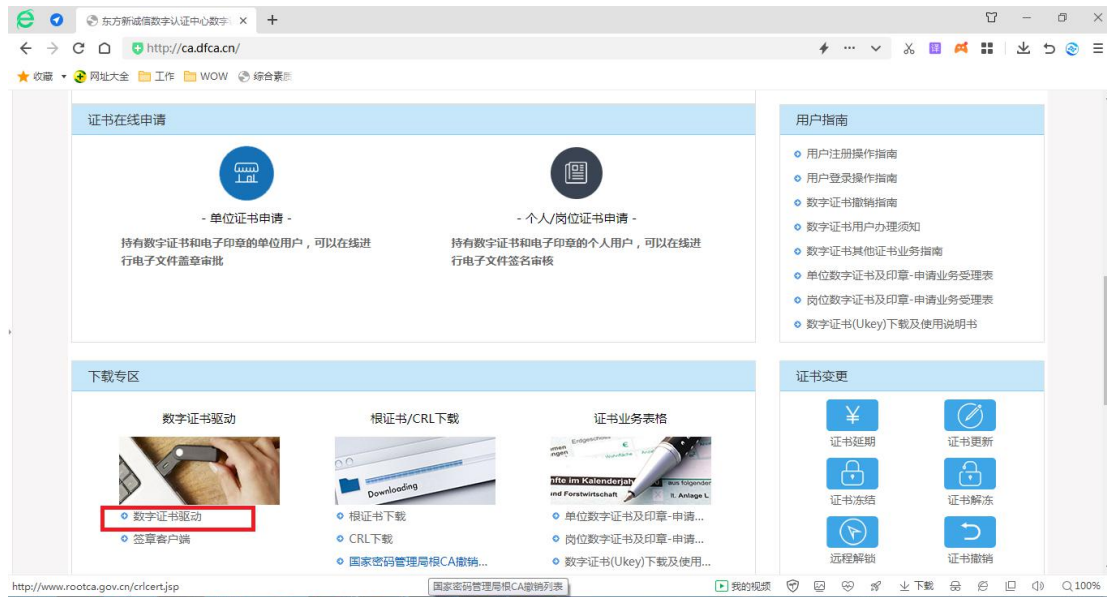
东方新诚信数字认证中心数字 ×  +

http://ca.dfca.cn/

收藏 ▾ 网址大全 工作 WOW 综合素

证书在线申请

- 单位证书申请 -
持有数字证书和电子印章的单位用户，可以在线进行电子文件盖章审批

- 个人/岗位证书申请 -
持有数字证书和电子印章的个人用户，可以在线进行电子文件签名审核

用户指南
用户注册操作指南
用户登录操作指南
数字证书撤销指南
数字证书用户办理须知
数字证书其他证书业务指南
单位数字证书及印章-申请业务受理表
岗位数字证书及印章-申请业务受理表
数字证书(Ukey)下载及使用说明书

下载专区

数字证书驱动
数字证书驱动
签章客户端

根证书/CRL下载
Downloading
根证书下载
CRL下载
国家密码管理局根CA撤销...

证书业务表格
nfte im Kalenderjah
und Forstwirtschaft
单位数字证书及印章-申请...
岗位数字证书及印章-申请...
数字证书(Ukey)下载及使用...

证书变更
证书延期
证书更新
证书冻结
证书解冻
远程解锁
证书撤销

http://www.rootca.gov.cn/crlcert.jsp
国家密码管理局根CA撤销列表
我的视频  下载  100%